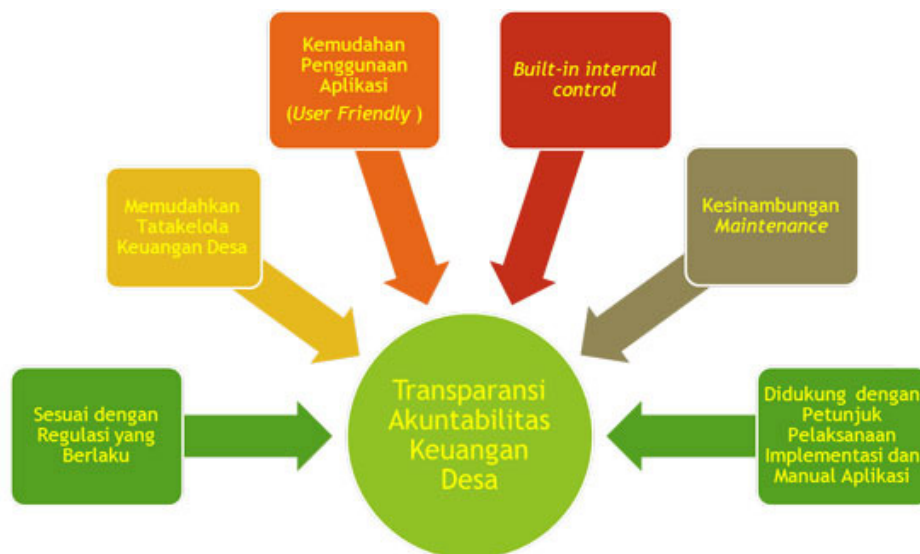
Kemudahan Penggunaan Aplikasi
(User Friendly )

Built-in internal control

Memudahkan Tatakelola Keuangan Desa

Kesinambungan Maintenance

Sesuai dengan Regulasi yang Berlaku

Transparansi Akuntabilitas Keuangan Desa

Didukung dengan Petunjuk Pelaksanaan Implementasi dan Manual Aplikasi